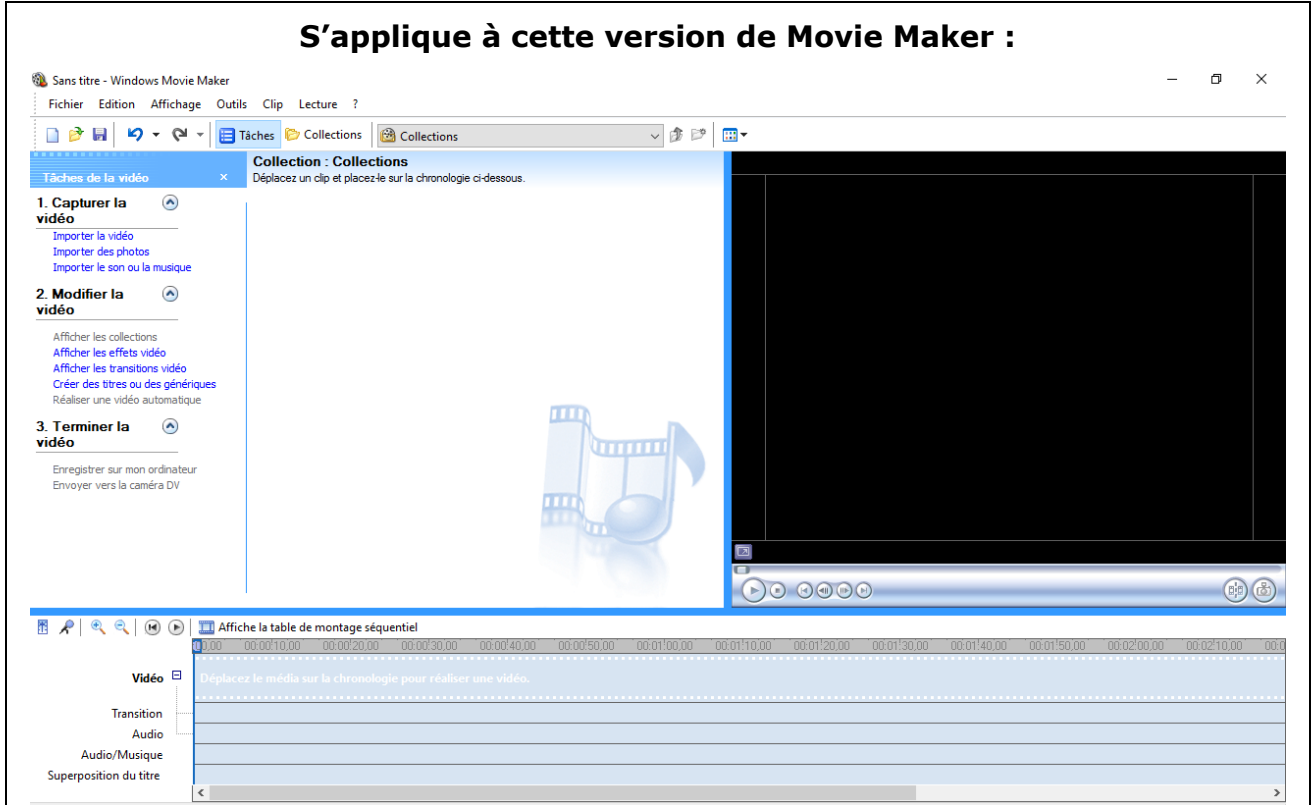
S’applique à cette version de Movie Maker :

Sans titre - Windows Movie Maker

Fichier Edition Affichage Outils Clip Lecture ?

Tâches Collections Collections

Tâches de la vidéo ×

1. Capturer la vidéo
Importer la vidéo
Importer des photos
Importer le son ou la musique

2. Modifier la vidéo
Afficher les collections
Afficher les effets vidéo
Afficher les transitions vidéo
Créer des titres ou des génériques
Réaliser une vidéo automatique

3. Terminer la vidéo
Enregistrer sur mon ordinateur
Envoyer vers la caméra DV

Collection : Collections
Déplacez un clip et placez-le sur la chronologie ci-dessous.

Affiche la table de montage séquentiel

0,00 00:00:10,00 00:00:20,00 00:00:30,00 00:00:40,00 00:00:50,00 00:01:00,00 00:01:10,00 00:01:20,00 00:01:30,00 00:01:40,00 00:01:50,00 00:02:00,00 00:02:10,00

Vidéo
Déplacez le média sur la chronologie pour réaliser une vidéo.
Transition
Audio
Audio/Musique
Superposition du titre